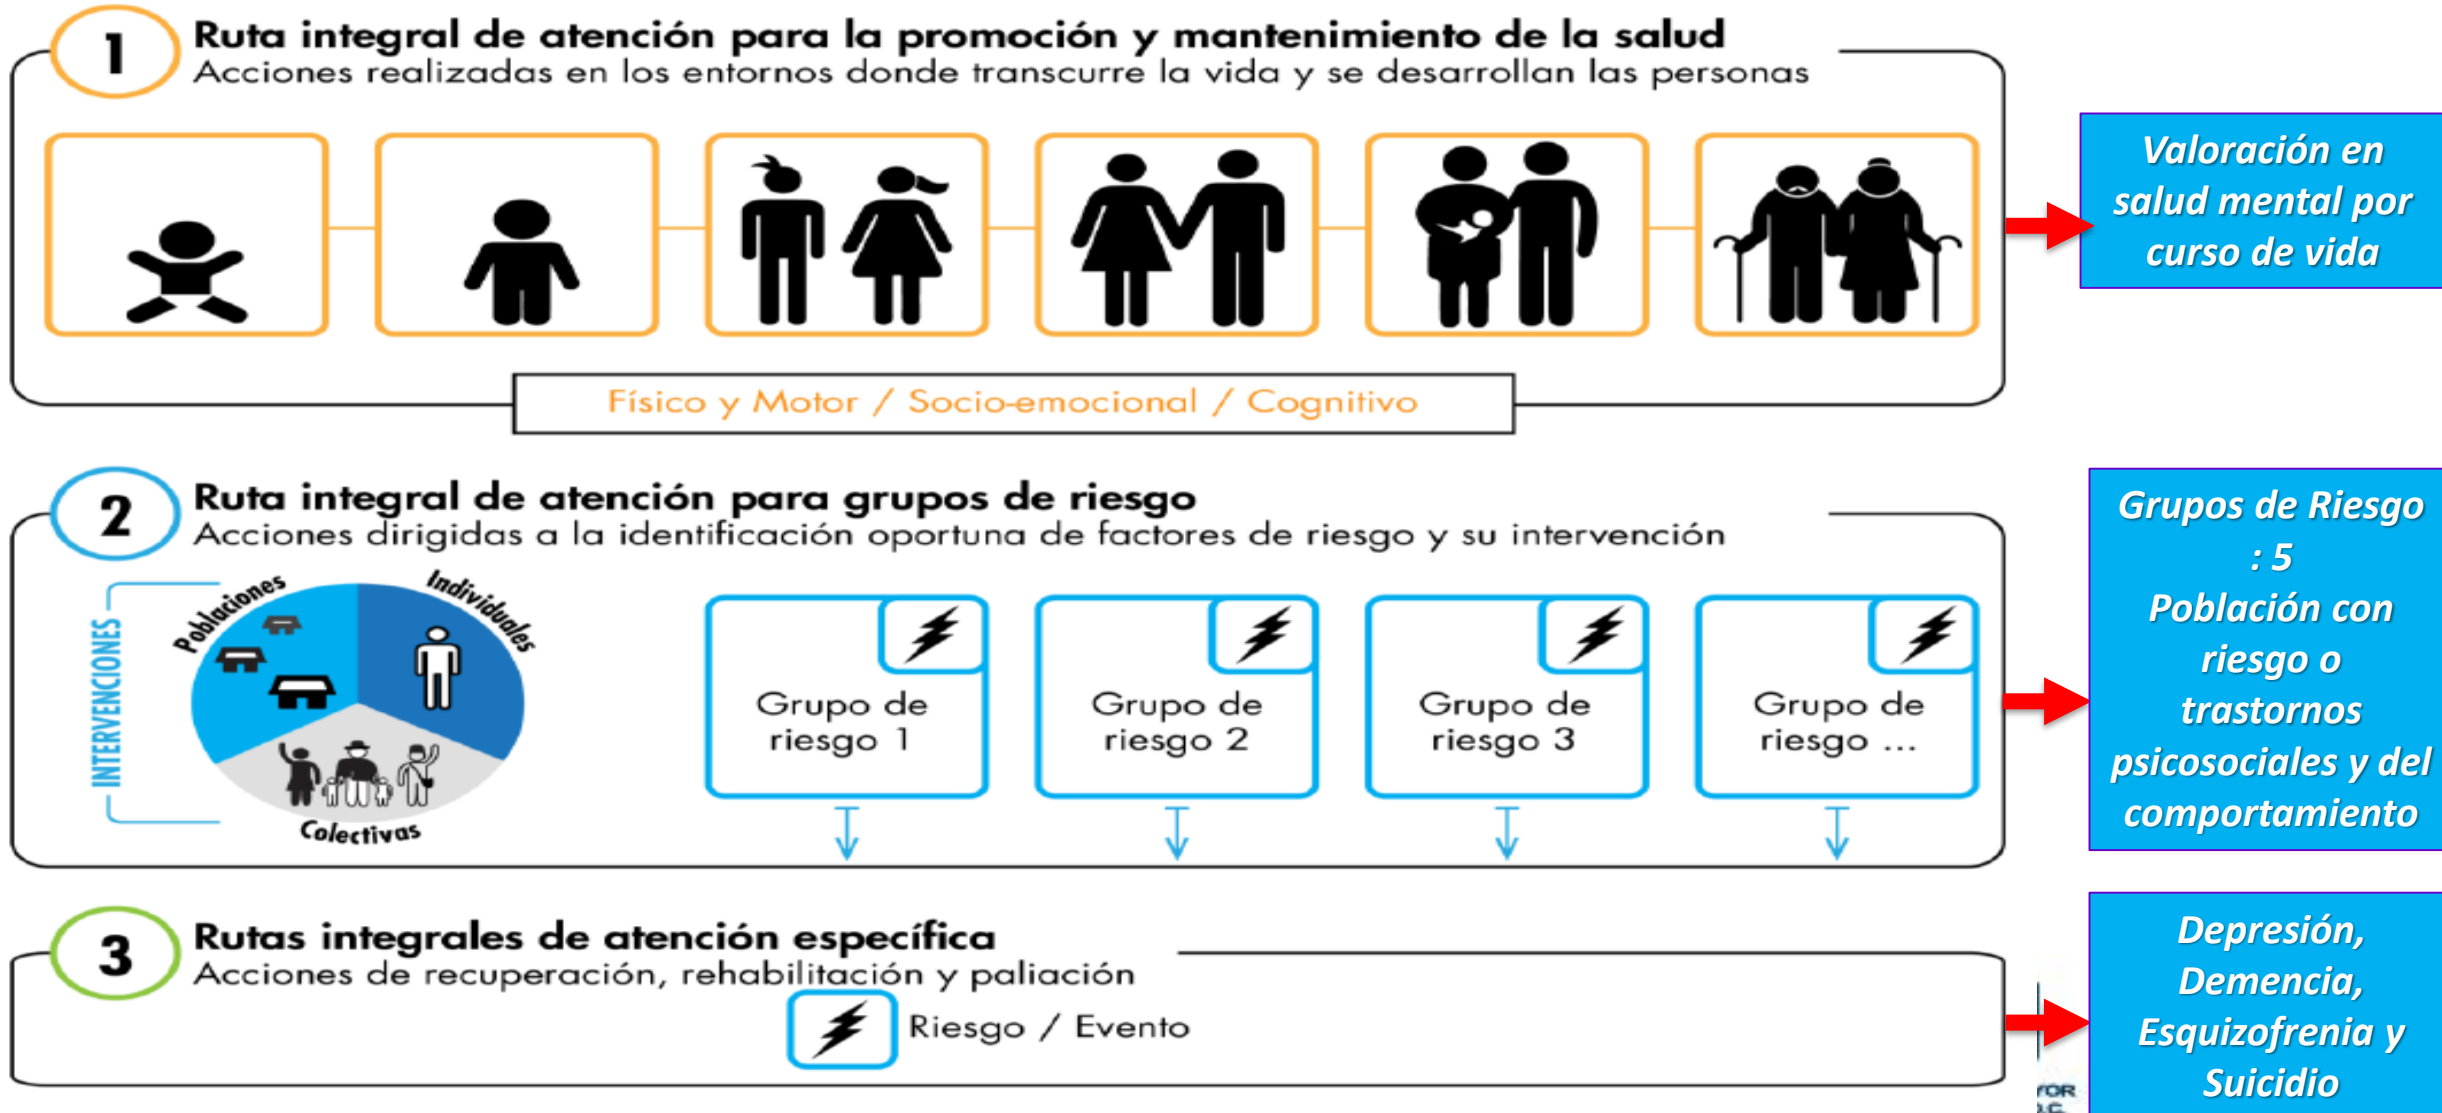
1

Ruta integral de atención para la promoción y mantenimiento de la salud
Acciones realizadas en los entornos donde transcurre la vida y se desarrollan las personas

Físico y Motor / Socio-emocional / Cognitivo

Valoración en salud mental por curso de vida

2

Ruta integral de atención para grupos de riesgo
Acciones dirigidas a la identificación oportuna de factores de riesgo y su intervención

INTERVENCIONES

Poblaciones

Individuales

Colectivas

Grupo de riesgo 1

Grupo de riesgo 2

Grupo de riesgo 3

Grupo de riesgo ...

Grupos de Riesgo : 5
Población con riesgo o trastornos psicosociales y del comportamiento

3

Rutas integrales de atención específica
Acciones de recuperación, rehabilitación y paliación

Riesgo / Evento

Depresión, Demencia, Esquizofrenia y Suicidio

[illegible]